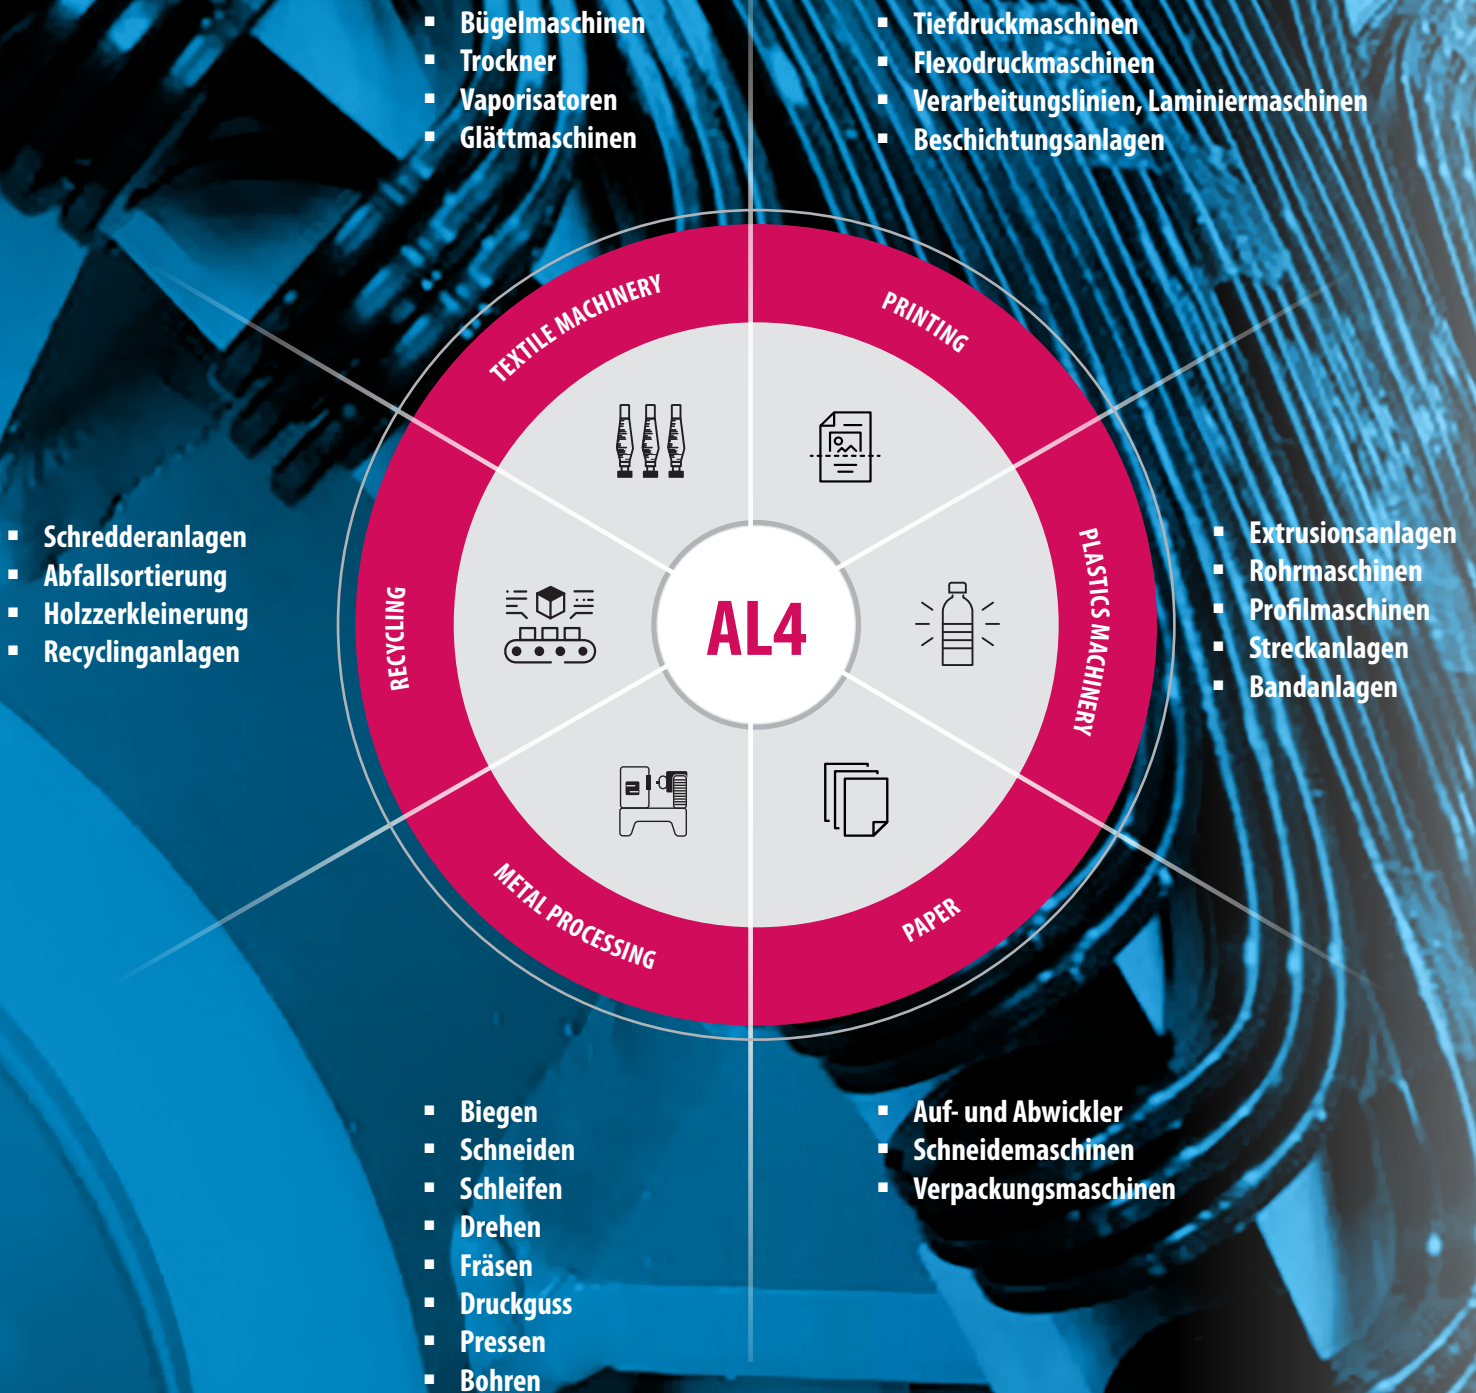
- Bügelmaschinen
- Trockner
- Vaporisatoren
- Glättmaschinen

- Tiefdruckmaschinen
- Flexodruckmaschinen
- Verarbeitungslinien, Laminiermaschinen
- Beschichtungsanlagen

- Schredderanlagen
- Abfallsortierung
- Holzzerkleinerung
- Recyclinganlagen

TEXTILE MACHINERY

PRINTING

RECYCLING

AL4

PLASTICS MACHINERY

METAL PROCESSING

PAPER

- Extrusionsanlagen
- Rohrmaschinen
- Profilmaschinen
- Streckanlagen
- Bandanlagen

- Biegen
- Schneiden
- Schleifen
- Drehen
- Fräsen
- Druckguss
- Pressen
- Bohren

- Auf- und Abwickler
- Schneidemaschinen
- Verpackungsmaschinen